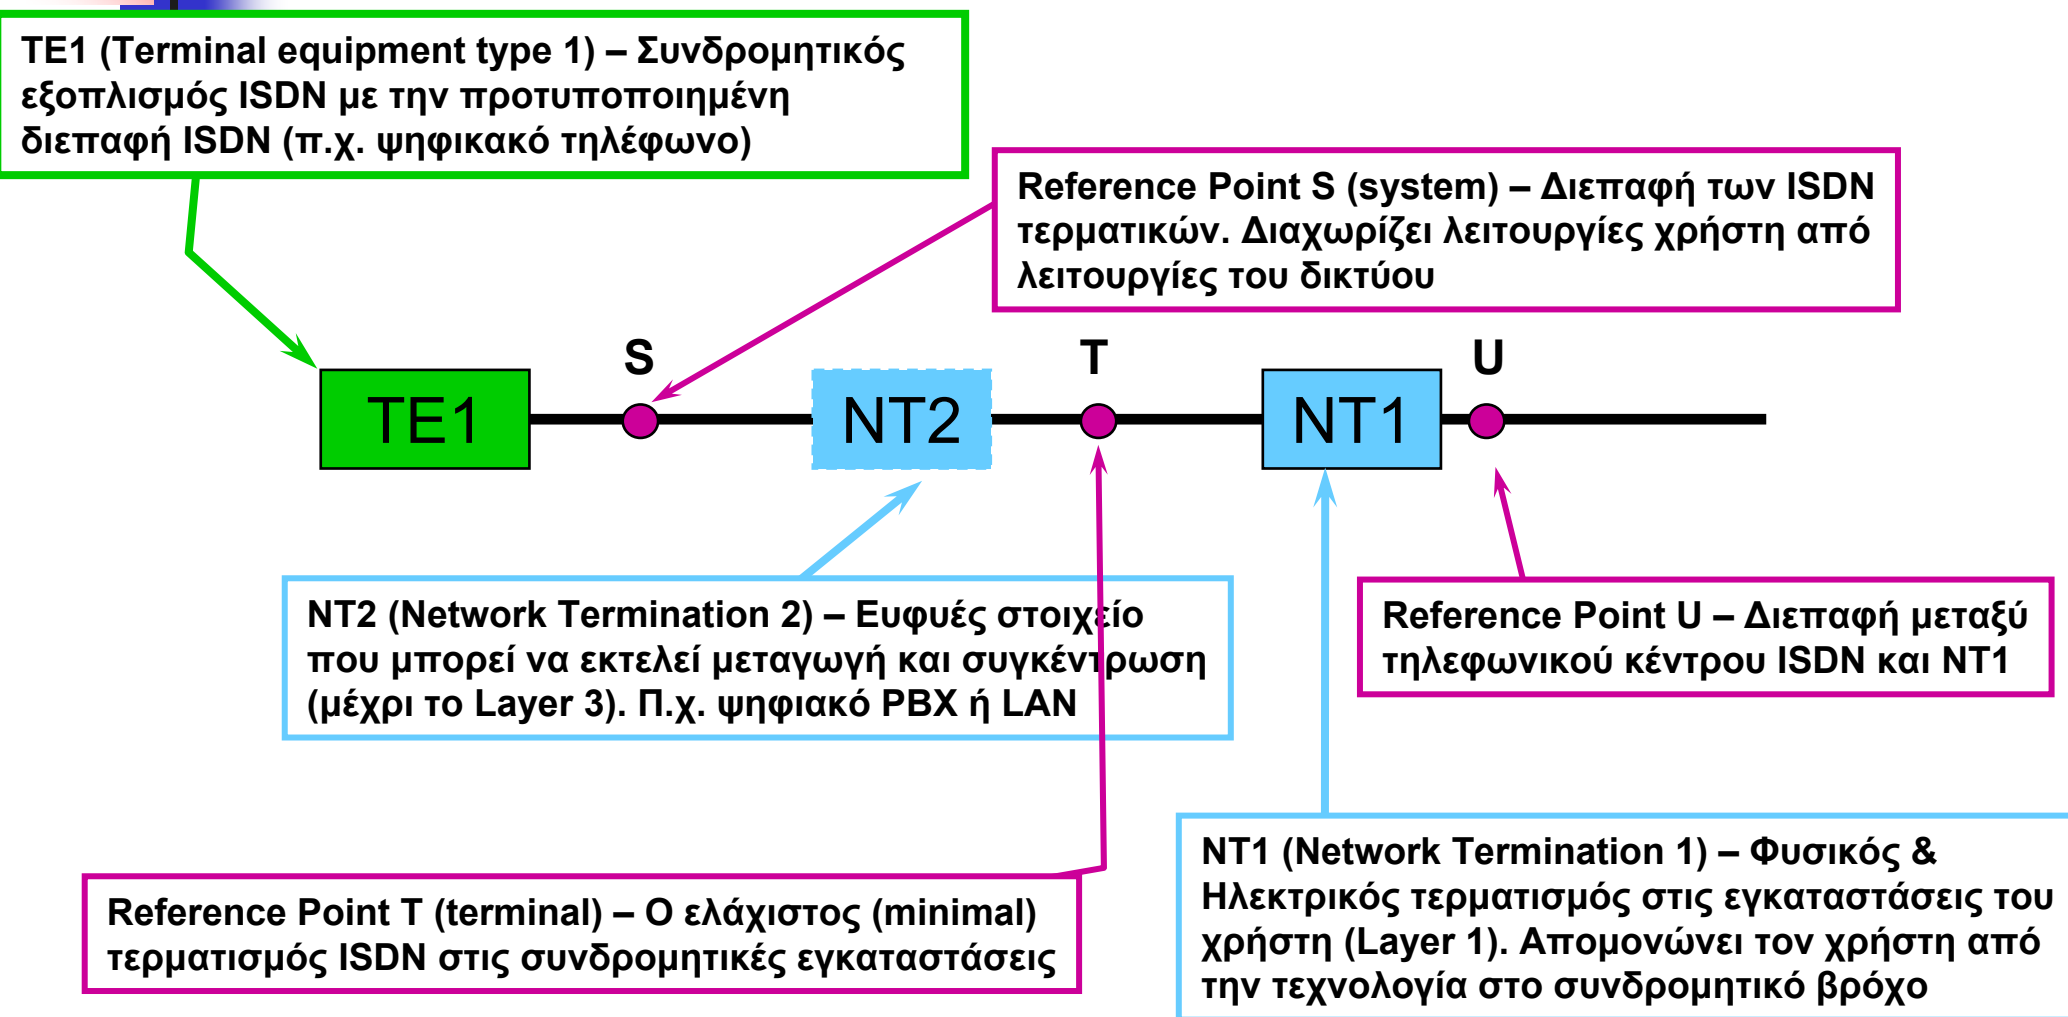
TE1 (Terminal equipment type 1) – Συνδρομητικός εξοπλισμός ISDN με την προτυποποιημένη διεπαφή ISDN (π.χ. ψηφιακό τηλέφωνο)

Reference Point S (system) – Διεπαφή των ISDN τερματικών. Διαχωρίζει λειτουργίες χρήστη από λειτουργίες του δικτύου

S

T

U

TE1

NT2

NT1

NT2 (Network Termination 2) – Ευφυές στοιχείο που μπορεί να εκτελεί μεταγωγή και συγκέντρωση (μέχρι το Layer 3). Π.χ. ψηφιακό PBX ή LAN

Reference Point U – Διεπαφή μεταξύ τηλεφωνικού κέντρου ISDN και NT1

Reference Point T (terminal) – Ο ελάχιστος (minimal) τερματισμός ISDN στις συνδρομητικές εγκαταστάσεις

NT1 (Network Termination 1) – Φυσικός & Ηλεκτρικός τερματισμός στις εγκαταστάσεις του χρήστη (Layer 1). Απομονώνει τον χρήστη από την τεχνολογία στο συνδρομητικό βρόχο